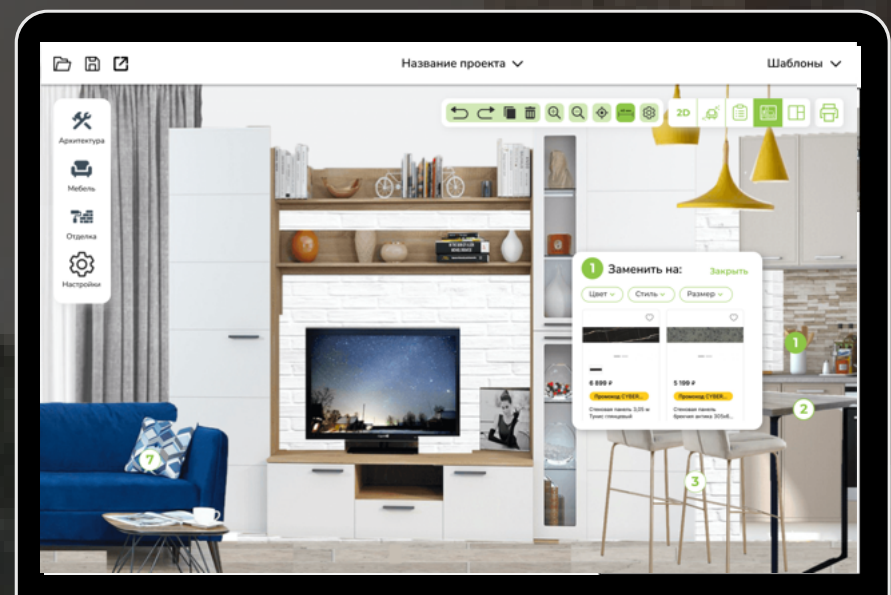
Название проекта

Шаблоны

Архитектура

Мебель

Отделка

Настройки

2D

1 Заменить на:

Закрыть

Цвет

Стиль

Размер

6 899 ₽

Промокод CYBER...

Стеновая панель 3,05 м Туман глянцевый

5 199 ₽

Промокод CYBER...

Стеновая панель бристоль антика 305х6...

1

2

3

7